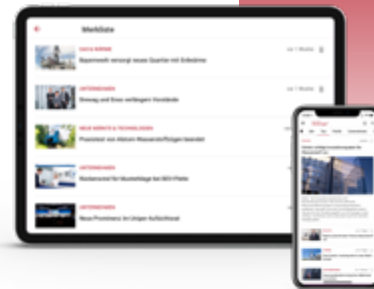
Merkliste

DATA BRIEF
Kaperwerk versorgt neues Quartier mit Erdwärme
vor 1 Woche

UNTERNEHMEN
Dowag und Enux verlängern Vorstände

NEUE MÄRKTE & TECHNOLOGIEN
Premiere von kleinen Wasserstofflungen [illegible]

UNTERNEHMEN
Rückenwind für Musteranlage bei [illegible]

UNTERNEHMEN
Neue Prominenz im Uniper-Aufsichtsrat

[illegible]